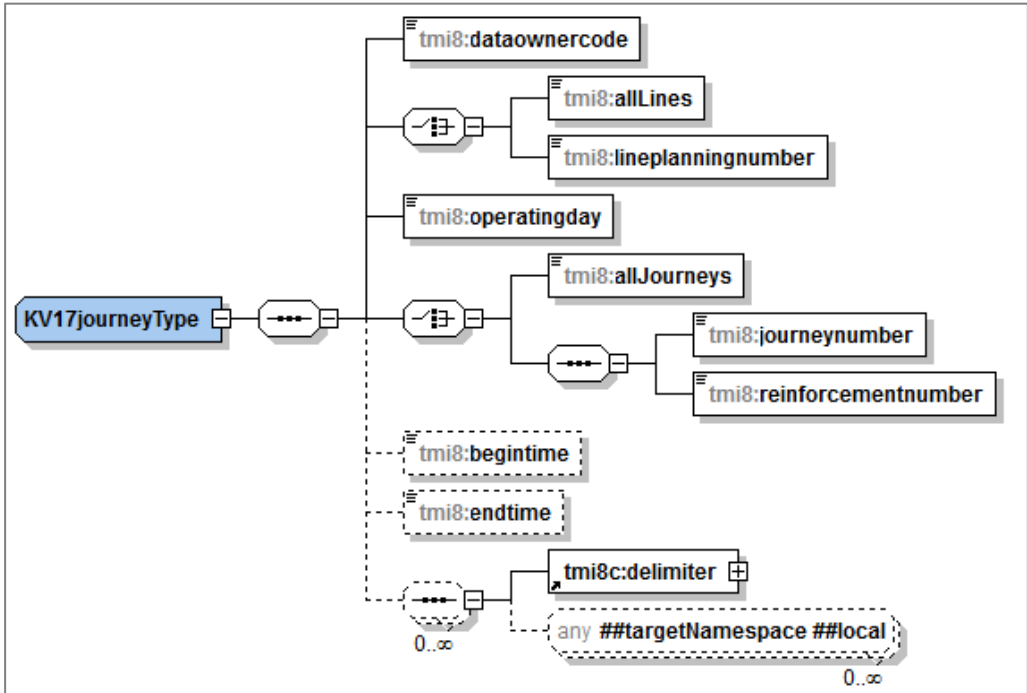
tmi8:dataownercode

tmi8:allLines

tmi8:lineplanningnumber

tmi8:operatingday

KV17journeyType

tmi8:allJourneys

tmi8:journeynumber

tmi8:reinforcementnumber

tmi8:begintime

tmi8:endtime

tmi8c:delimiter

any ##targetNamespace ##local

0..∞

0..∞